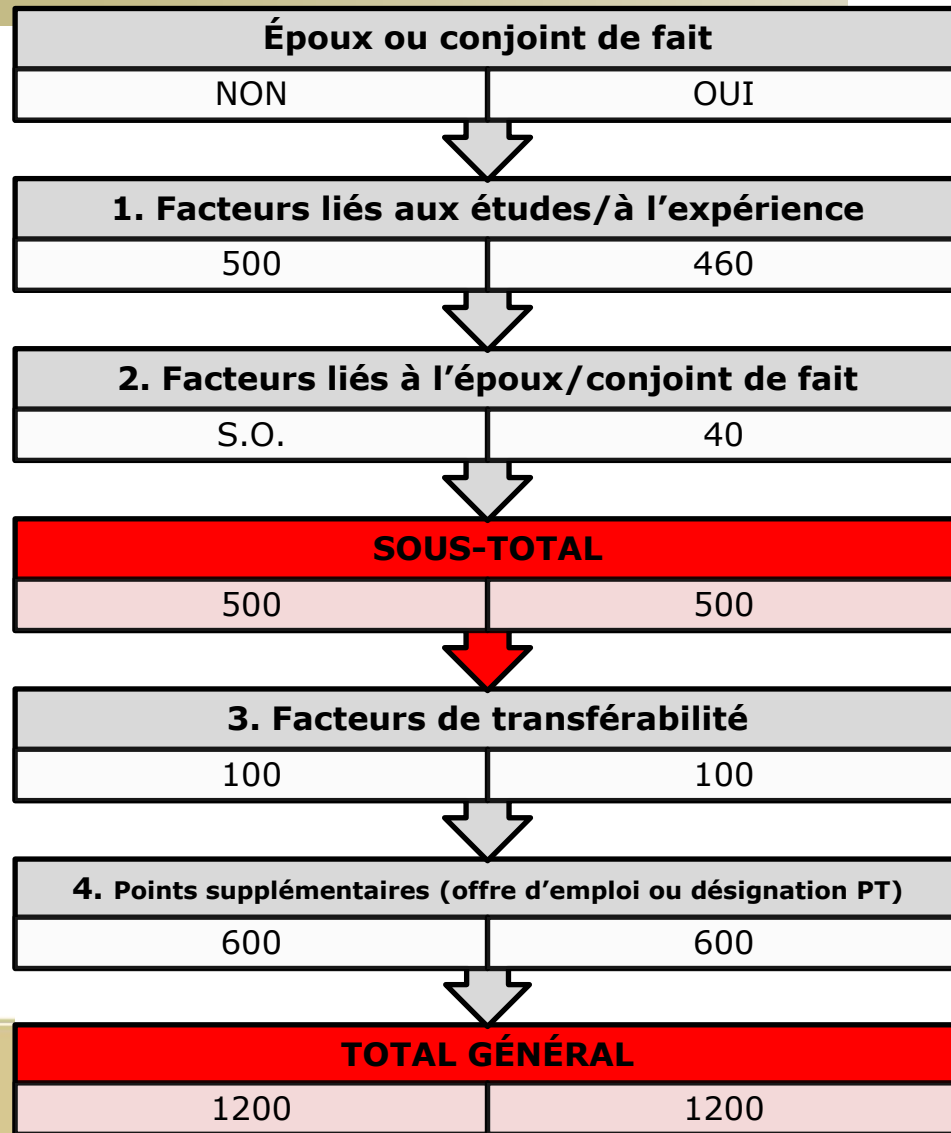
Époux ou conjoint de fait

| NON | OUI |
|---|---|

1. Facteurs liés aux études/à l’expérience

| 500 | 460 |
|---|---|

2. Facteurs liés à l’époux/conjoint de fait

| S.O. | 40 |
|---|---|

SOUS-TOTAL

| 500 | 500 |
|---|---|

3. Facteurs de transférabilité

| 100 | 100 |
|---|---|

4. Points supplémentaires (offre d’emploi ou désignation PT)

| 600 | 600 |
|---|---|

TOTAL GÉNÉRAL

| 1200 | 1200 |
|---|---|